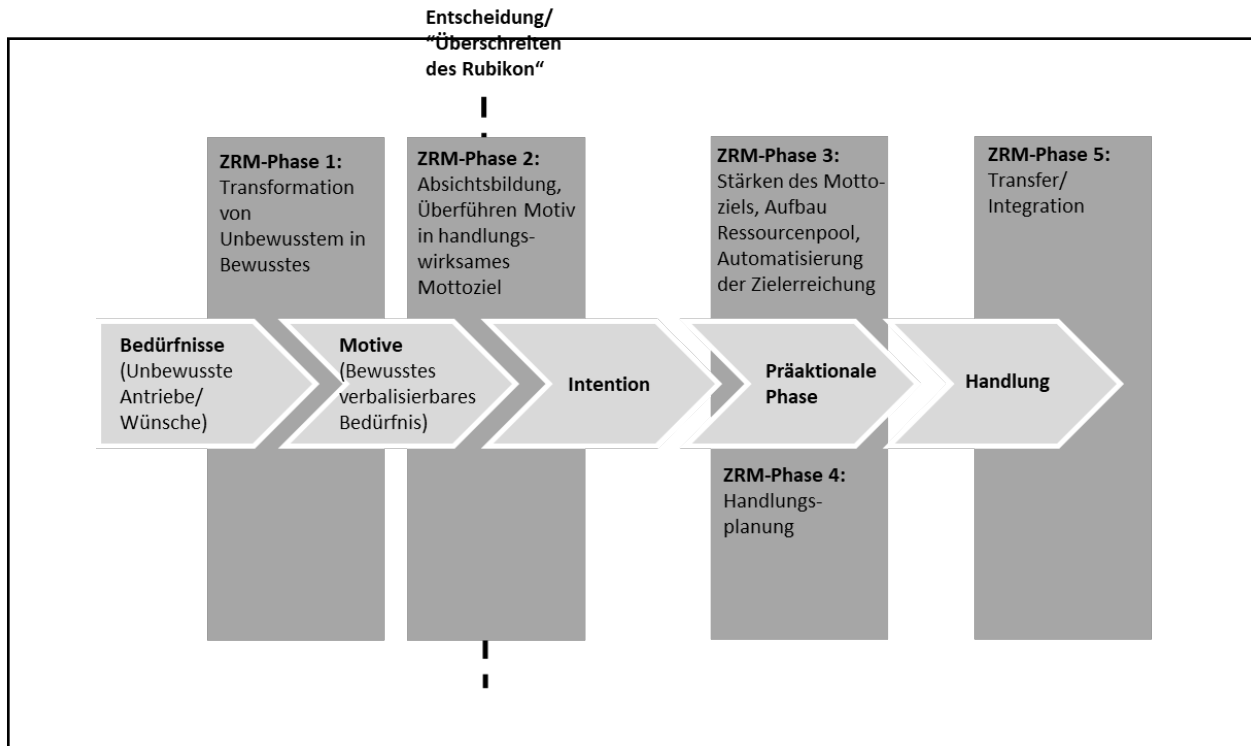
Entscheidung/
"Überschreiten
des Rubikon"

ZRM-Phase 1:
Transformation von Unbewusstem in Bewusstes

ZRM-Phase 2:
Absichtsbildung, Überführen Motiv in handlungswirksames Mottoziel

ZRM-Phase 3:
Stärken des Mottoziels, Aufbau Ressourcenpool, Automatisierung der Zielerreichung

ZRM-Phase 5:
Transfer/
Integration

Bedürfnisse
(Unbewusste Antriebe/ Wünsche)

Motive
(Bewusstes verbalisierbares Bedürfnis)

Intention

Präaktionale Phase

Handlung

ZRM-Phase 4:
Handlungsplanung